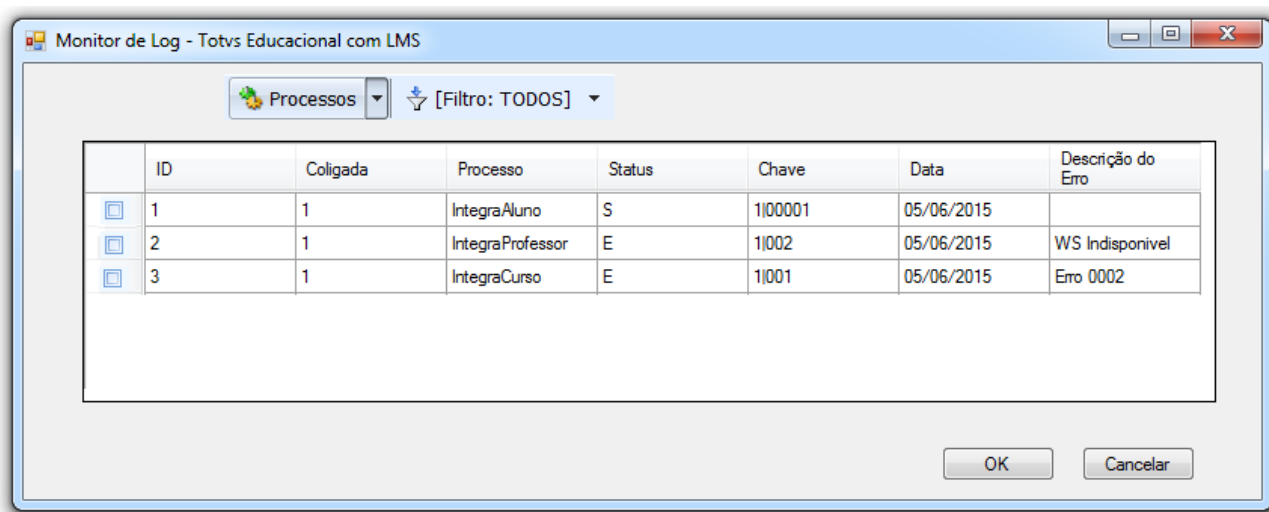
Monitor de Log - Totvs Educacional com LMS

Processos [Filtro: TODOS]

| | ID | Coligada | Processo | Status | Chave | Data | Descrição do Erro |
|---|---|---|---|---|---|---|---|
| | 1 | 1 | IntegraAluno | S | 1\|00001 | 05/06/2015 | |
| | 2 | 1 | IntegraProfessor | E | 1\|002 | 05/06/2015 | WS Indisponivel |
| | 3 | 1 | IntegraCurso | E | 1\|001 | 05/06/2015 | Erro 0002 |

OK Cancelar